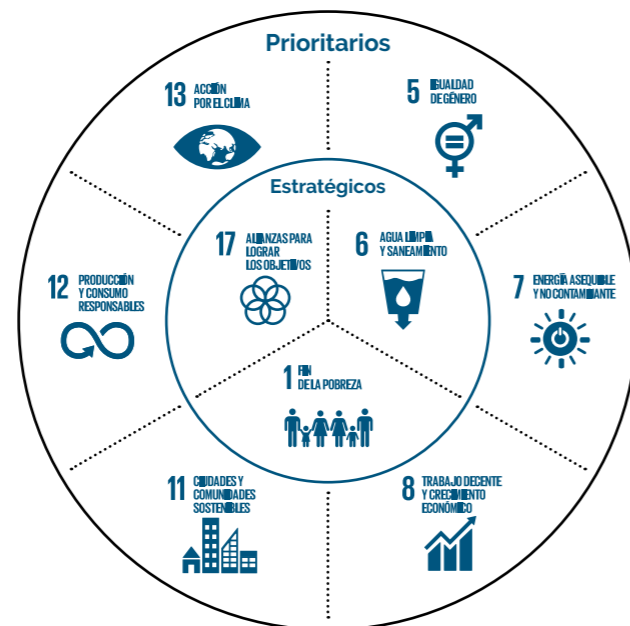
Prioritarios

13 ACCIÓN POR EL CLIMA

5 IGUALDAD DE GÉNERO

Estratégicos

17 ALIANZAS PARA LOGRAR LOS OBJETIVOS

6 AGUA LIMPIA Y SANEAMIENTO

12 PRODUCCIÓN Y CONSUMO RESPONSABLES

7 ENERGÍA ASEQUIBLE Y NO CONTAMINANTE

1 FIN DE LA POBREZA

11 CIUDADES Y COMUNIDADES SOSTENIBLES

8 TRABAJO DECENTE Y CRECIMIENTO ECONÓMICO